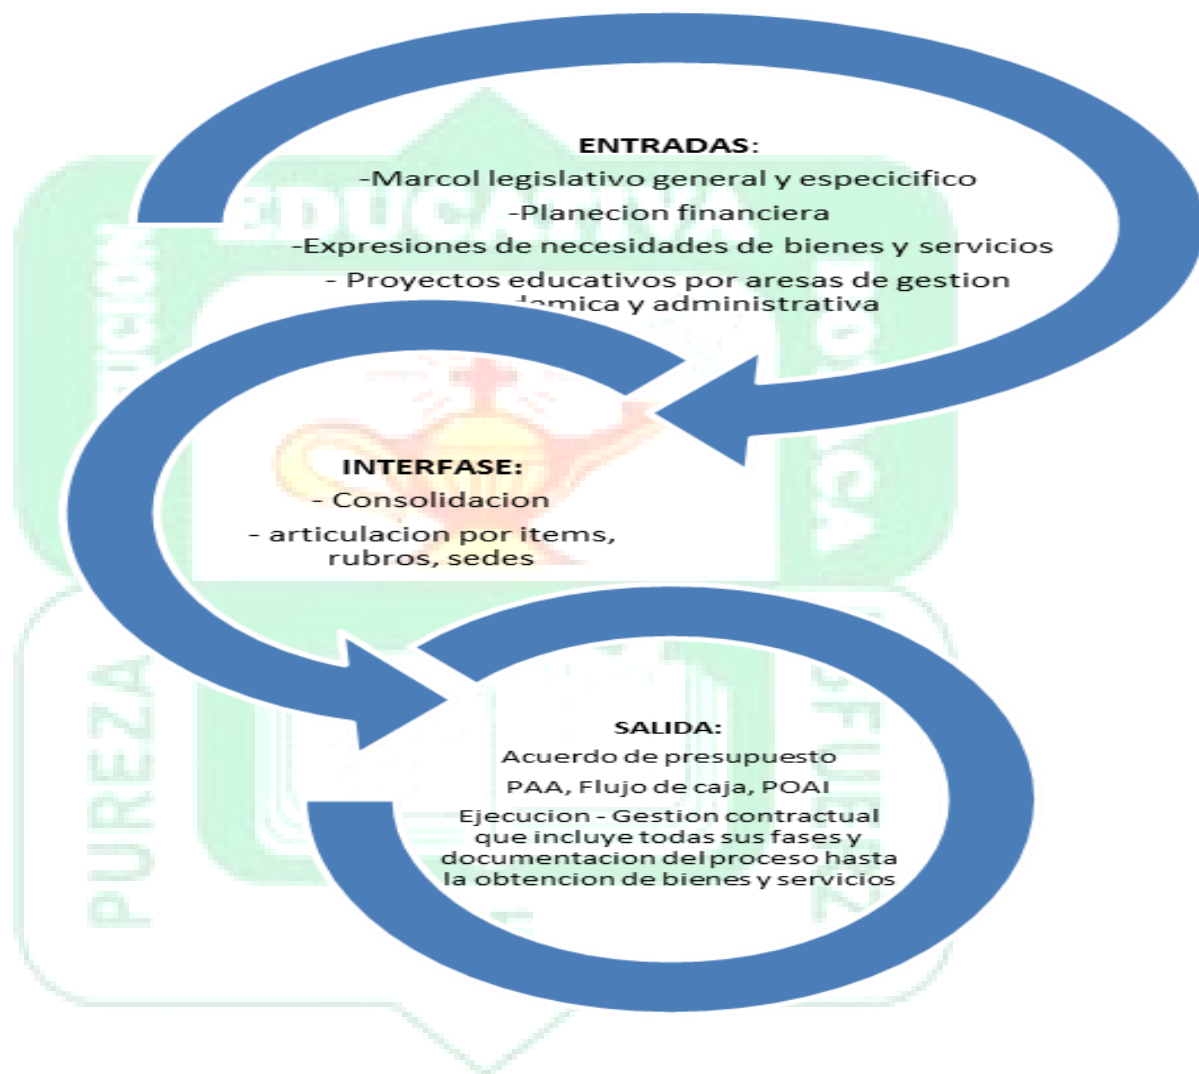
ENTRADAS:
-Marcol legislativo general y especicifico
-Planecion financiera
-Expresiones de necesidades de bienes y servicios
- Proyectos educativos por aresas de gestion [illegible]demica y administrativa

EDUCATIVA

INTERFASE:
- Consolidacion
- articulacion por items, rubros, sedes

SALIDA:
Acuerdo de presupuesto
PAA, Flujo de caja, POAI
Ejecucion - Gestion contractual que incluye todas sus fases y documentacion del proceso hasta la obtencion de bienes y servicios

PUREZA

FUERZA